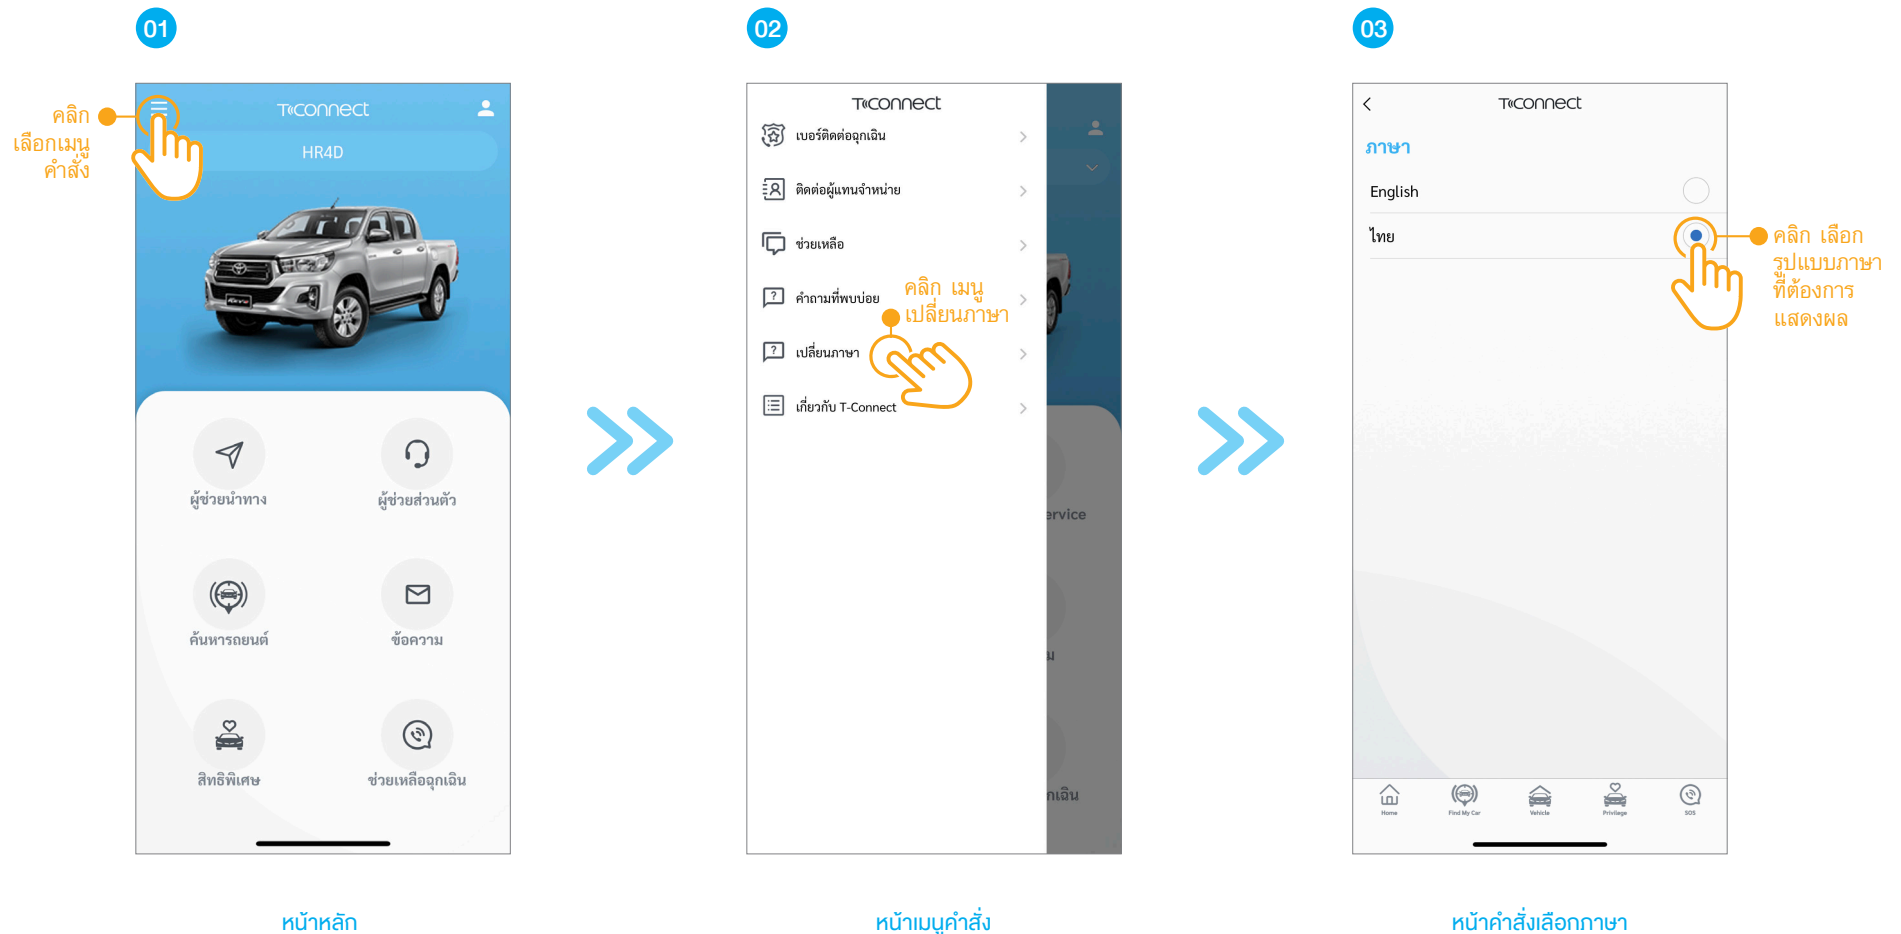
01

คลิก เลือกเมนู คำสั่ง

T-connect

HR4D

ผู้ช่วยนำทาง

ผู้ช่วยส่วนตัว

ค้นหารถยนต์

ข้อความ

สิทธิพิเศษ

ช่วยเหลือฉุกเฉิน

หน้าหลัก

02

T-connect

เบอร์ติดต่อฉุกเฉิน

ติดต่อผู้แทนจำหน่าย

ช่วยเหลือ

คำถามที่พบบ่อย

คลิก เมนู เปลี่ยนภาษา

เปลี่ยนภาษา

เกี่ยวกับ T-Connect

ervice

ม

กเฉิน

หน้าเมนูคำสั่ง

03

T-connect

ภาษา

English

ไทย

คลิก เลือก รูปแบบภาษา ที่ต้องการ แสดงผล

Home

Find My Car

Vehicle

Privilege

SOS

หน้าคำสั่งเลือกภาษา